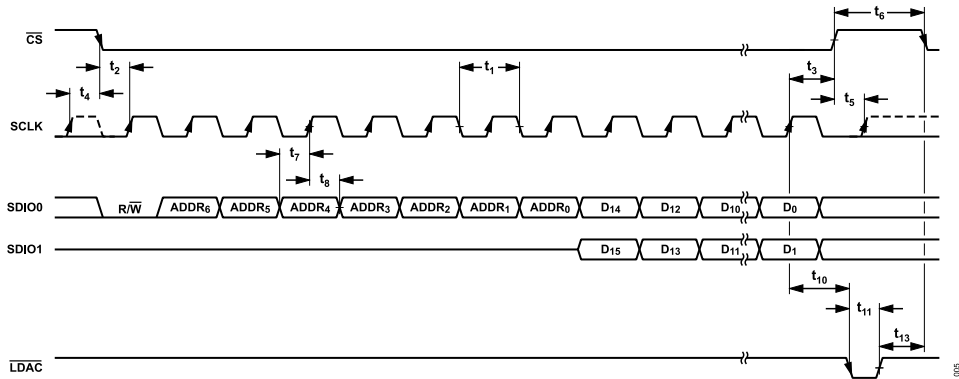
$\overline{CS}$

$t_6$

$t_2$

$t_4$

$t_1$

$t_3$

$t_5$

SCLK

$t_7$

$t_8$

SDIO0

$R/\overline{W}$

$ADDR_6$

$ADDR_5$

$ADDR_4$

$ADDR_3$

$ADDR_2$

$ADDR_1$

$ADDR_0$

$D_{14}$

$D_{12}$

$D_{10}$

$D_0$

SDIO1

$D_{15}$

$D_{13}$

$D_{11}$

$D_1$

$t_{10}$

$t_{11}$

$t_{13}$

$\overline{LDAC}$

005